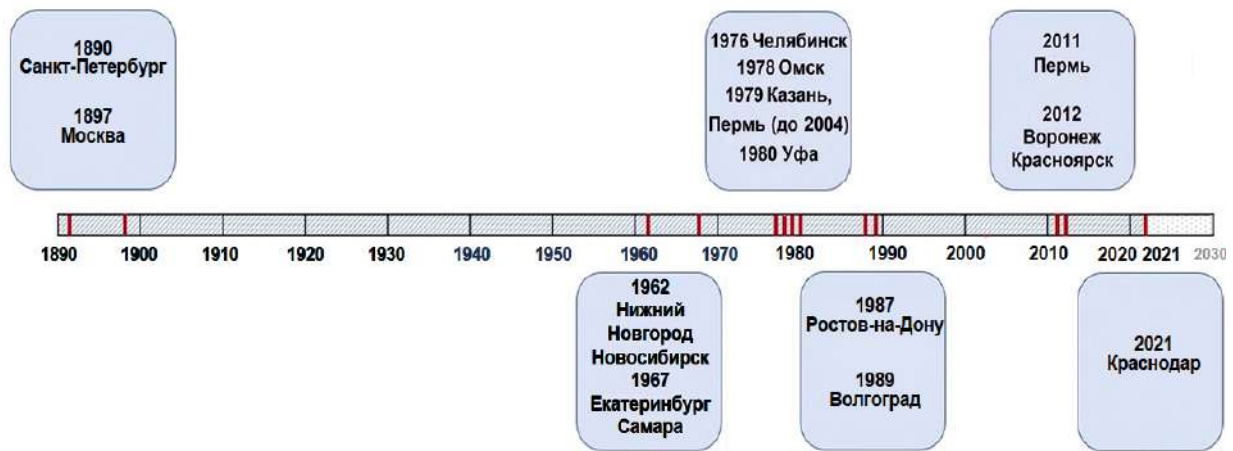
1890
Санкт-Петербург

1897
Москва

1976 Челябинск
1978 Омск
1979 Казань,
Пермь (до 2004)
1980 Уфа

2011
Пермь

2012
Воронеж
Красноярск

1890 1900 1910 1920 1930 1940 1950 1960 1970 1980 1990 2000 2010 2020 2021 2030

1962
Нижний
Новгород
Новосибирск
1967
Екатеринбург
Самара

1987
Ростов-на-Дону

1989
Волгоград

2021
Краснодар